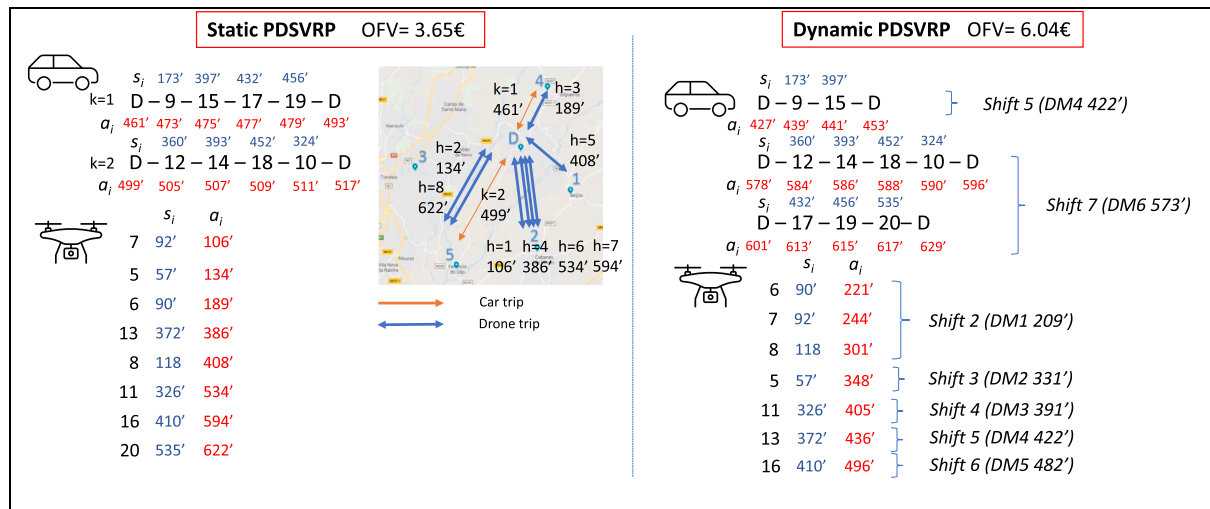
Static PDSVRP OFV= 3.65€

$s_i$ 173' 397' 432' 456'
k=1 D – 9 – 15 – 17 – 19 – D
$a_i$ 461' 473' 475' 477' 479' 493'
$s_i$ 360' 393' 452' 324'
k=2 D – 12 – 14 – 18 – 10 – D
$a_i$ 499' 505' 507' 509' 511' 517'

| | $s_i$ | $a_i$ |
|---|---|---|
| 7 | 92' | 106' |
| 5 | 57' | 134' |
| 6 | 90' | 189' |
| 13 | 372' | 386' |
| 8 | 118 | 408' |
| 11 | 326' | 534' |
| 16 | 410' | 594' |
| 20 | 535' | 622' |

4 k=1 461' h=3 189' D h=5 408' 1 3 h=2 134' h=8 622' k=2 499' 5 2 h=1 106' h=4 386' h=6 534' h=7 594'

Car trip
Drone trip

Dynamic PDSVRP OFV= 6.04€

$s_i$ 173' 397'
D – 9 – 15 – D
$a_i$ 427' 439' 441' 453'
Shift 5 (DM4 422')
$s_i$ 360' 393' 452' 324'
D – 12 – 14 – 18 – 10 – D
$a_i$ 578' 584' 586' 588' 590' 596'
$s_i$ 432' 456' 535'
D – 17 – 19 – 20– D
$a_i$ 601' 613' 615' 617' 629'
Shift 7 (DM6 573')

| | $s_i$ | $a_i$ | |
|---|---|---|---|
| 6 | 90' | 221' | |
| 7 | 92' | 244' | Shift 2 (DM1 209') |
| 8 | 118 | 301' | |
| 5 | 57' | 348' | Shift 3 (DM2 331') |
| 11 | 326' | 405' | Shift 4 (DM3 391') |
| 13 | 372' | 436' | Shift 5 (DM4 422') |
| 16 | 410' | 496' | Shift 6 (DM5 482') |